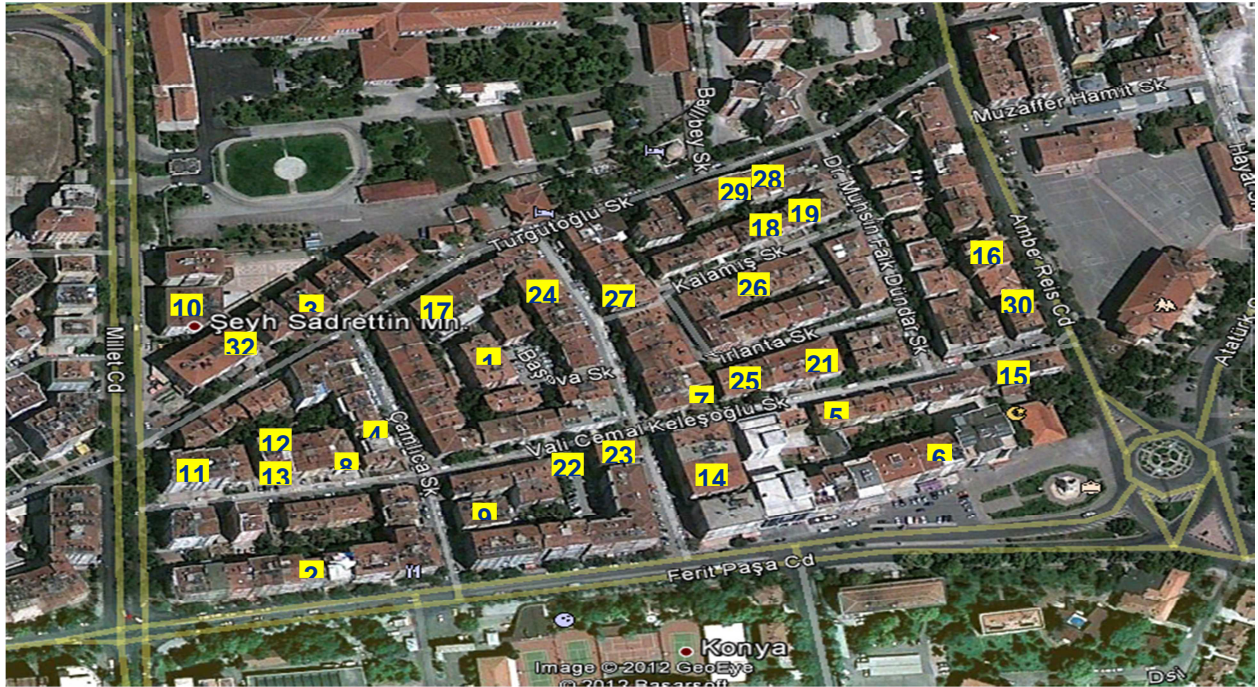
Muzaffer Hamit Sk
Hayat
Baybey Sk
Dr. Muhsin Faik Dündar Sk
Turgutoğlu Sk
Kalamış Sk
Amber Reis Cd
Atatürk
Millet Cd
Şeyh Sadrettin Mh.
Başçava Sk
Fırlanta Sk
Vali Cemal Keleşoğlu Sk
Çamlıca Sk
Ferit Paşa Cd
Konya
Image © 2012 GeoEye
© 2012 Basarsoft
Dsi
29
28
18
19
16
26
30
10
3
17
24
27
32
1
21
25
15
7
5
12
4
6
11
13
8
22
23
14
9
2
Y1